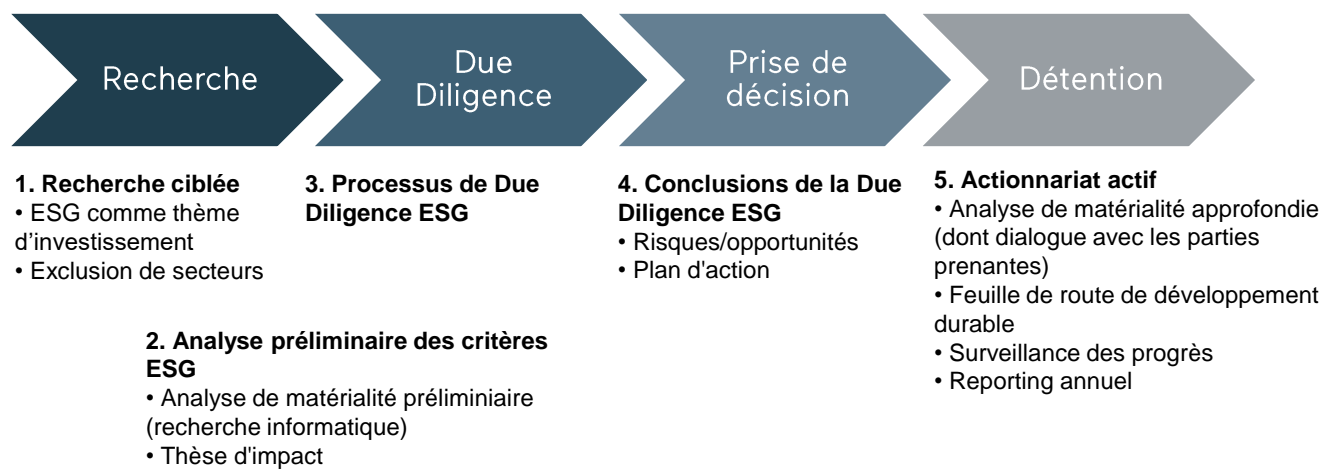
Recherche

Due Diligence

Prise de décision

Détention

**1. Recherche ciblée**
• ESG comme thème d'investissement
• Exclusion de secteurs

**3. Processus de Due Diligence ESG**

**4. Conclusions de la Due Diligence ESG**
• Risques/opportunités
• Plan d'action

**5. Actionnariat actif**
• Analyse de matérialité approfondie (dont dialogue avec les parties prenantes)
• Feuille de route de développement durable
• Surveillance des progrès
• Reporting annuel

**2. Analyse préliminaire des critères ESG**
• Analyse de matérialité préliminiaire (recherche informatique)
• Thèse d'impact